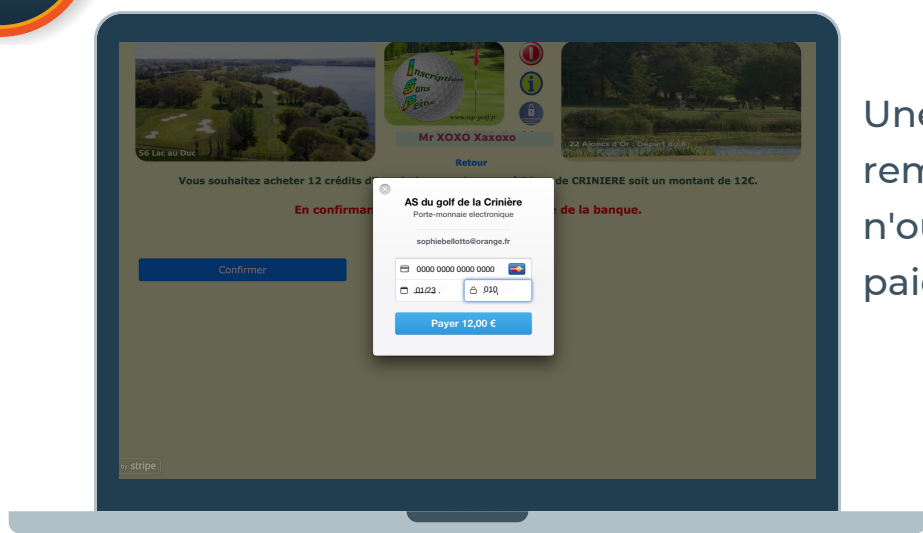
Inscription Sans Peine
www.isp-golf.fr

56 Lac au Duc

Mr XOXO Xaxoxo

22 Ajoncs d'Or : Départ du 6

Retour

Vous souhaitez acheter 12 crédits d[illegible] de CRINIERE soit un montant de 12€.

En confirmant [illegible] de la banque.

Confirmer

AS du golf de la Crinière
Porte-monnaie electronique

sophiebellotto@orange.fr

0000 0000 0000 0000

01/23

010

Payer 12,00 €

by stripe

Une
rem
n'ou
paie